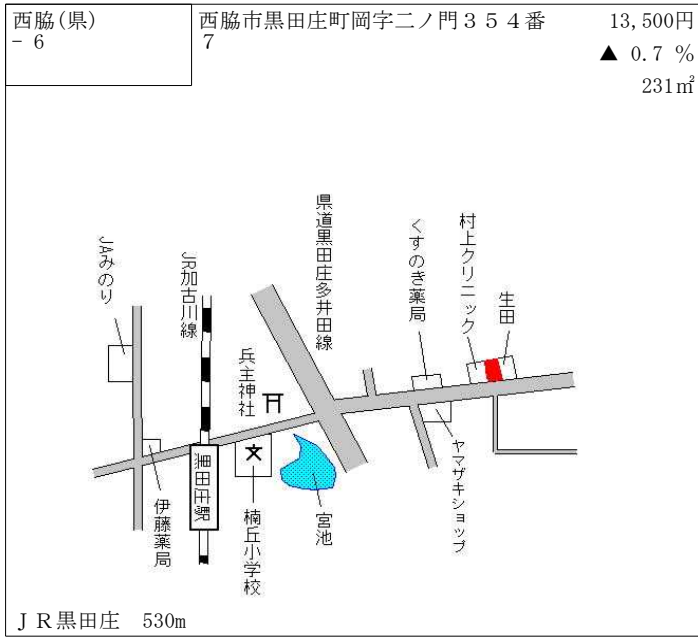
西脇(県)
- 6

西脇市黒田庄町岡字二ノ門３５４番7

13,500円
▲ 0.7 %
231㎡

県道黒田庄多井田線

くすのき薬局

村上クリニック

生田

JAみのり

JR加古川線

兵主神社

黒田庄駅

楠丘小学校

宮池

伊藤薬局

ヤマザキショップ

ＪＲ黒田庄　530m